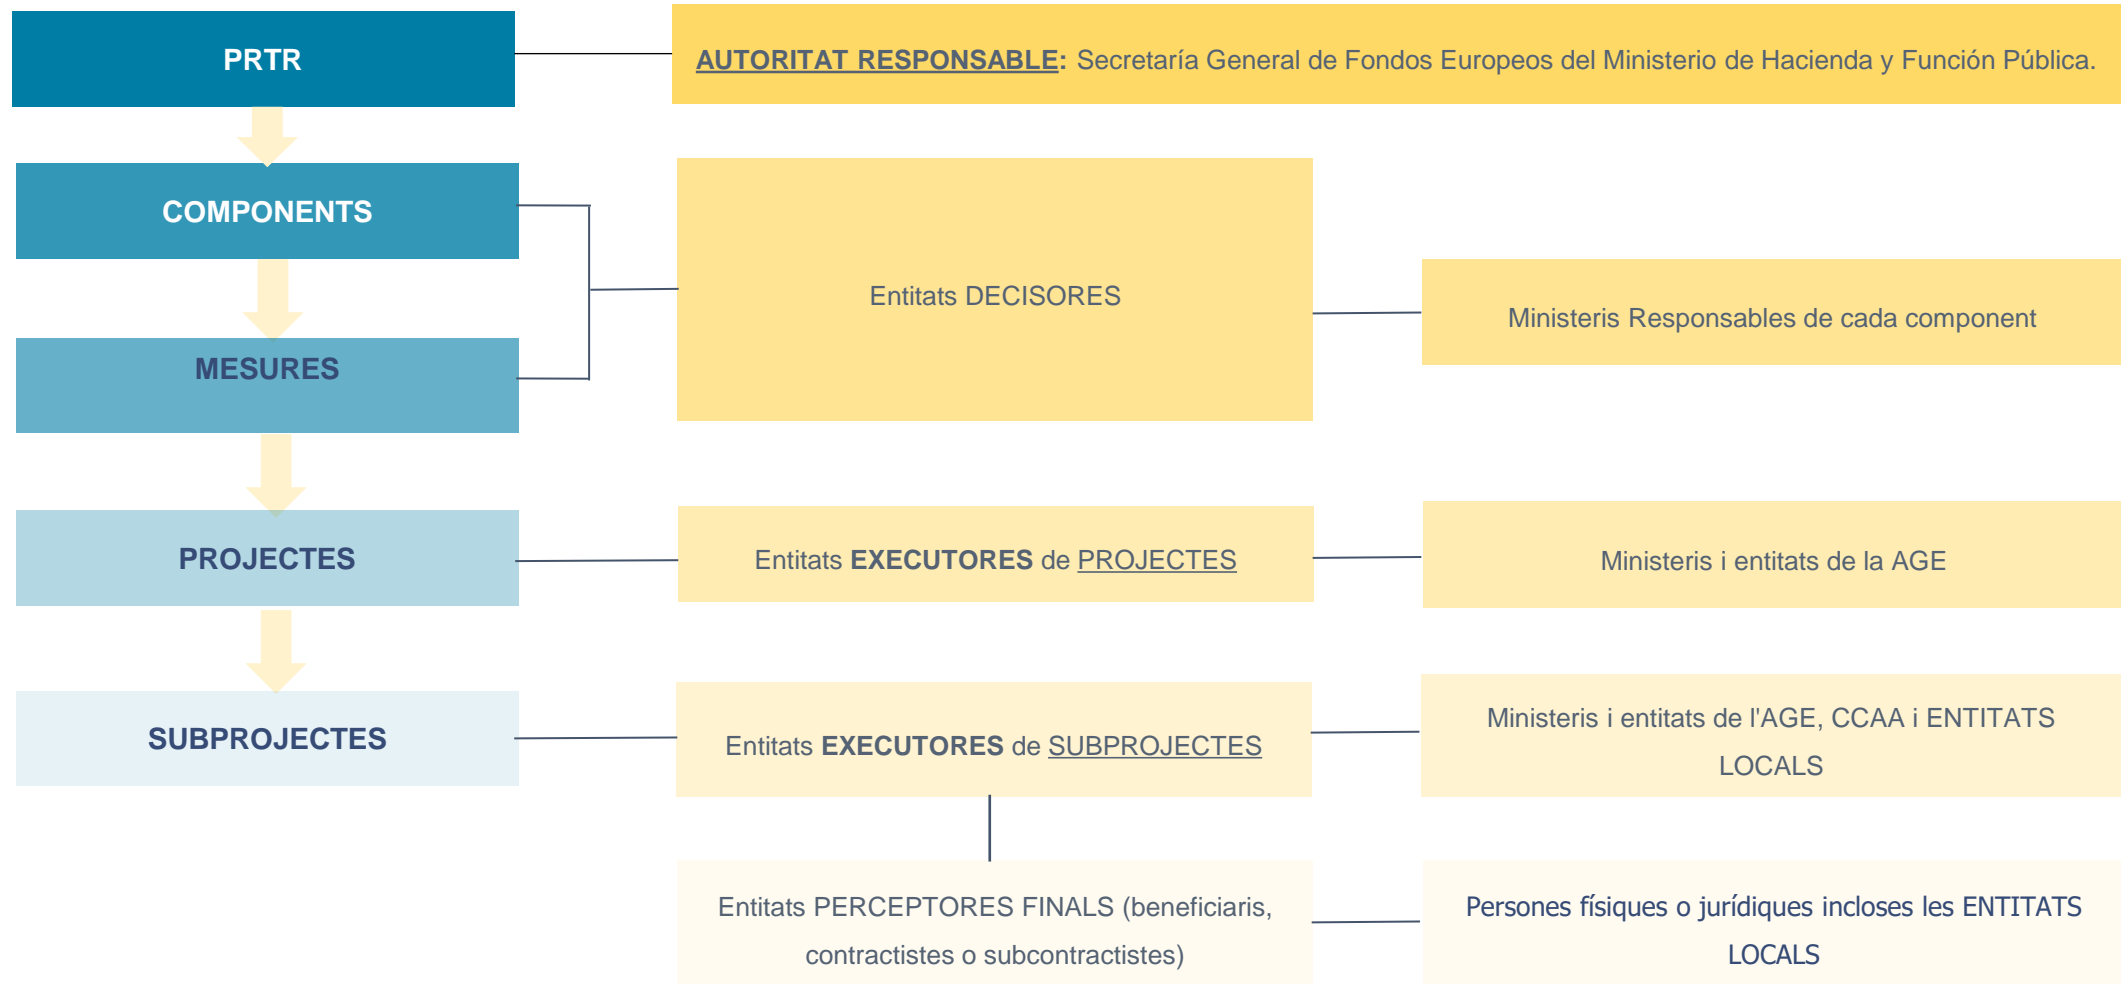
PRTR

AUTORITAT RESPONSABLE: Secretaría General de Fondos Europeos del Ministerio de Hacienda y Función Pública.

COMPONENTS

MESURES

Entitats DECISORES

Ministeris Responsables de cada component

PROJECTES

Entitats **EXECUTORES** de PROJECTES

Ministeris i entitats de la AGE

SUBPROJECTES

Entitats **EXECUTORES** de SUBPROJECTES

Ministeris i entitats de l'AGE, CCAA i ENTITATS LOCALS

Entitats PERCEPTORES FINALS (beneficiaris, contractistes o subcontractistes)

Persones físiques o jurídiques incloses les ENTITATS LOCALS